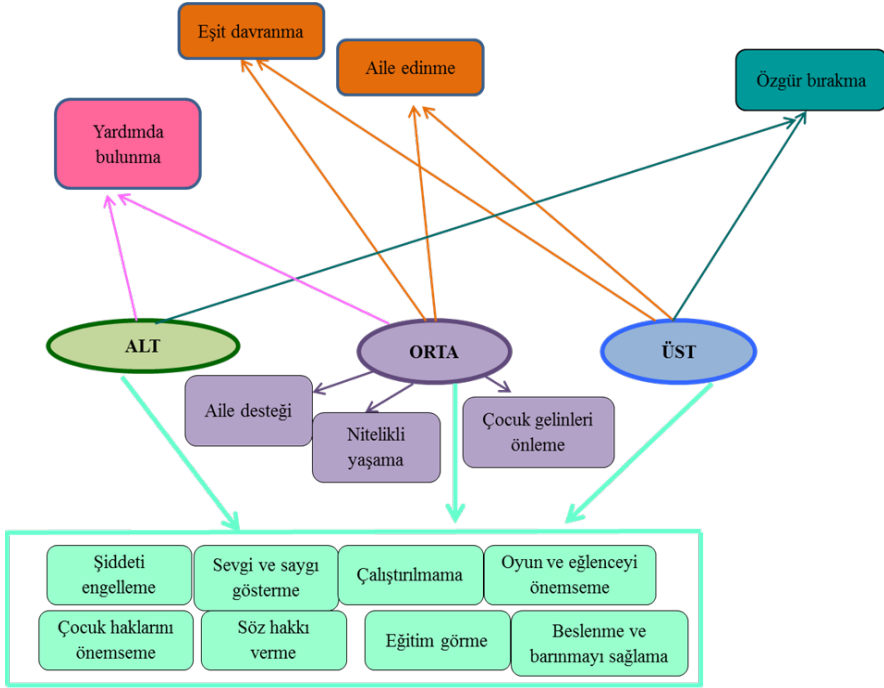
Eşit davranma

Aile edinme

Özgür bırakma

Yardımda bulunma

ALT

ORTA

ÜST

Aile desteği

Nitelikli yaşama

Çocuk gelinleri önleme

Şiddeti engelleme

Sevgi ve saygı gösterme

Çalıştırılmama

Oyun ve eğlenceyi önemseme

Çocuk haklarını önemseme

Söz hakkı verme

Eğitim görme

Beslenme ve barınmayı sağlama